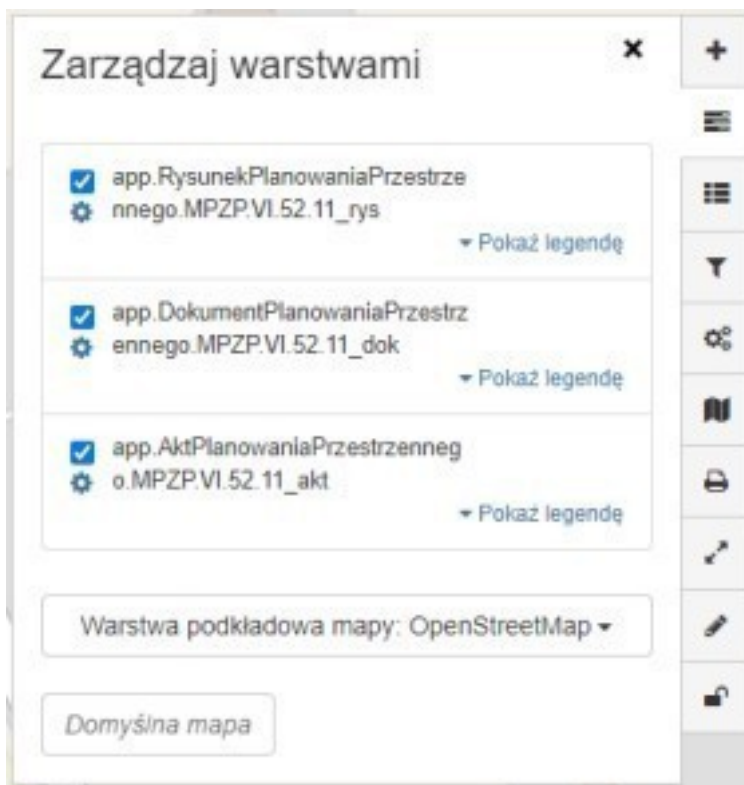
Zarządzaj warstwami

×

app.RysunekPlanowaniaPrzestrzennego.MPZP.VI.52.11_rys
▾ Pokaż legendę

app.DokumentPlanowaniaPrzestrzennego.MPZP.VI.52.11_dok
▾ Pokaż legendę

app.AktPlanowaniaPrzestrzennego.MPZP.VI.52.11_akt
▾ Pokaż legendę

Warstwa podkładowa mapy: OpenStreetMap ▾

Domyślna mapa